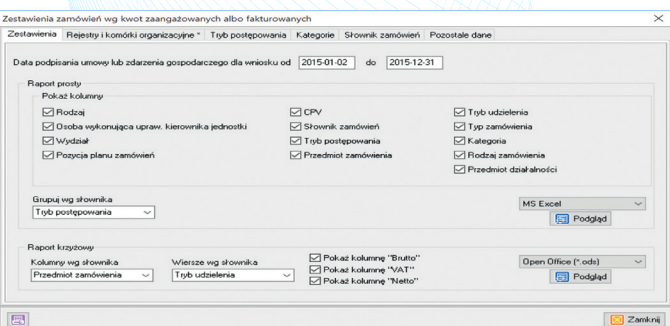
Zestawienia zamówień wg kwot zaangażowanych albo fakturowanych

Zestawienia | Rejestry i komórki organizacyjne * | Tryb postępowania | Kategorie | Słownik zamówień | Pozostałe dane

Data podpisania umowy lub zdarzenia gospodarczego dla wniosku od 2015-01-02 do 2015-12-31

Raport prosty

Pokaż kolumny

Rodzaj
Osoba wykonująca upraw. kierownika jednostki
Wydział
Pozycja planu zamówień

CPV
Słownik zamówień
Tryb postępowania
Przedmiot zamówienia

Tryb udzielenia
Typ zamówienia
Kategoria
Rodzaj zamówienia
Przedmiot działalności

Grupuj wg słownika
Tryb postępowania

MS Excel
Podgląd

Raport krzyżowy

Kolumny wg słownika
Przedmiot zamówienia

Wiersze wg słownika
Tryb udzielenia

Pokaż kolumnę "Brutto"
Pokaż kolumnę "VAT"
Pokaż kolumnę "Netto"

Open Office (*.ods)
Podgląd

Zamknij